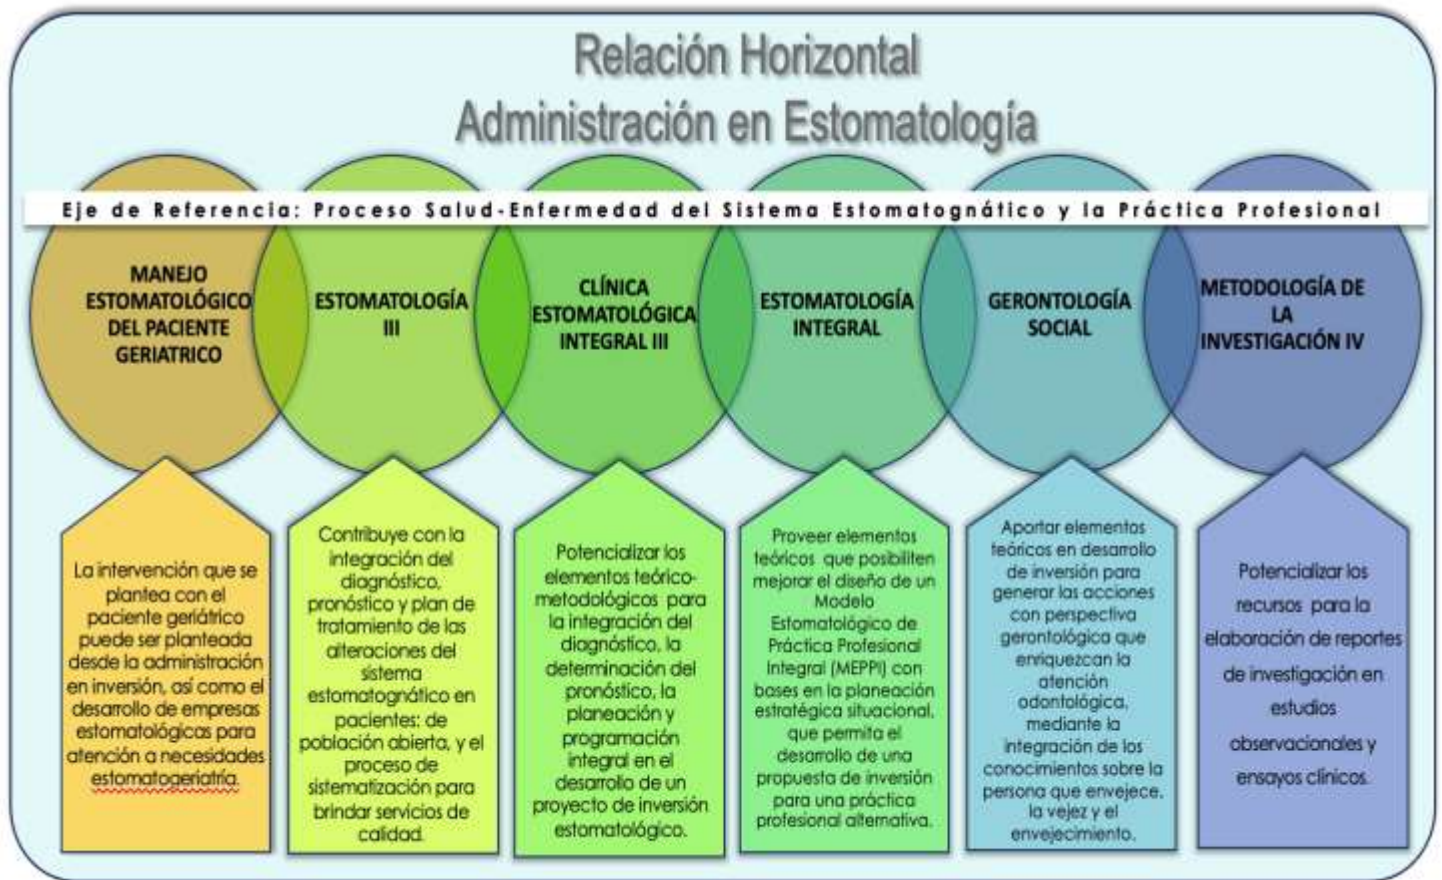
Relación Horizontal
Administración en Estomatología

Eje de Referencia: Proceso Salud-Enfermedad del Sistema Estomatognático y la Práctica Profesional

MANEJO ESTOMATOLÓGICO DEL PACIENTE GERIATRICO

ESTOMATOLOGÍA III

CLÍNICA ESTOMATOLÓGICA INTEGRAL III

ESTOMATOLOGÍA INTEGRAL

GERONTOLOGÍA SOCIAL

METODOLOGÍA DE LA INVESTIGACIÓN IV

La intervención que se plantea con el paciente geriátrico puede ser planteada desde la administración en inversión, así como el desarrollo de empresas estomatológicas para atención a necesidades estomatogeriatría.

Contribuye con la integración del diagnóstico, pronóstico y plan de tratamiento de las alteraciones del sistema estomatognático en pacientes: de población abierta, y el proceso de sistematización para brindar servicios de calidad.

Potencializar los elementos teórico-metodológicos para la integración del diagnóstico, la determinación del pronóstico, la planeación y programación integral en el desarrollo de un proyecto de inversión estomatológico.

Proveer elementos teóricos que posibiliten mejorar el diseño de un Modelo Estomatológico de Práctica Profesional Integral (MEPPI) con bases en la planeación estratégica situacional, que permita el desarrollo de una propuesta de inversión para una práctica profesional alternativa.

Aportar elementos teóricos en desarrollo de inversión para generar las acciones con perspectiva gerontológica que enriquezcan la atención odontológica, mediante la integración de los conocimientos sobre la persona que envejece, la vejez y el envejecimiento.

Potencializar los recursos para la elaboración de reportes de investigación en estudios observacionales y ensayos clínicos.